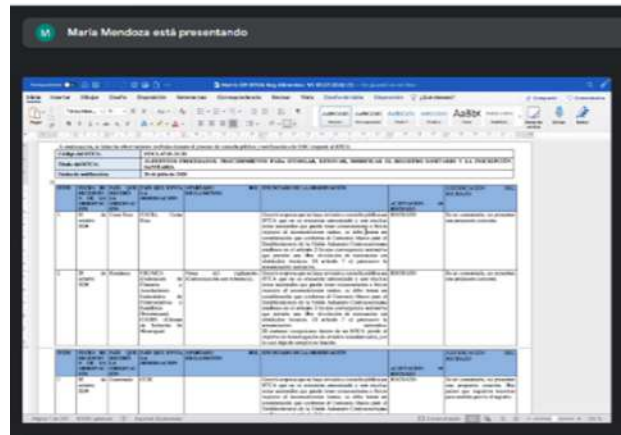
M María Mendoza está presentando

Archivo Inicio Insertar Dibujar Diseño Disposición Referencias Correspondencia Revisar Vista

AaBbC

Código RTCA: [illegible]

Título RTCA: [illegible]

Fecha de notificación: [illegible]

| ITEM | FECHA DE RECIBIDO | PAÍS QUE REMITE | ENTIDAD EMISORA | APARTADO DEL REGLAMENTO | OBSERVACIÓN | ACEPTACIÓN O RECHAZO | FUNDAMENTACIÓN DEL RECHAZO |
|---|---|---|---|---|---|---|---|
| 1 | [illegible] | Costa Rica | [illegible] | | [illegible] | RECHAZO | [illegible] |
| 2 | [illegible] | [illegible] | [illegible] | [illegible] | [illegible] | RECHAZO | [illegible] |

| ITEM | FECHA DE RECIBIDO | PAÍS QUE REMITE | ENTIDAD EMISORA | APARTADO DEL REGLAMENTO | OBSERVACIÓN | ACEPTACIÓN O RECHAZO | FUNDAMENTACIÓN DEL RECHAZO |
|---|---|---|---|---|---|---|---|
| 1 | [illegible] | Guatemala | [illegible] | | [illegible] | RECHAZO | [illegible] |